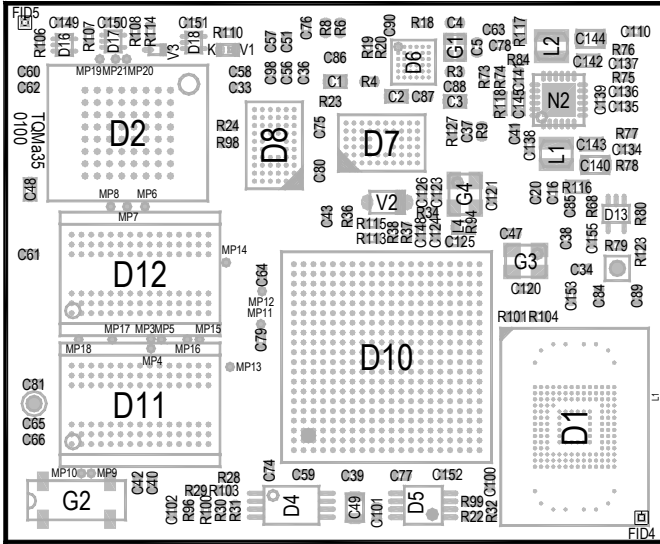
FID5
C149
R106
D16
R107
D17
C150
R108
R114
V3
D18
C151
R110
K
V1
C57
C51
C76
R8
R6
C90
R19
R20
D6
R18
C4
G1
C5
C63
C78
R117
L2
C144
C110
R76
C137
R75
C136
C135
C60
C62
MP19
MP21
MP20
C58
C33
C98
C56
C36
C86
C1
R4
C88
R3
R73
C2
C87
C3
R84
R118
R74
C145
C114
N2
C142
C139
D2
TQMa35
0100
R24
R98
D8
C75
R23
D7
R127
C37
R9
C41
C138
L1
C143
C140
R77
C134
R78
C48
MP8
MP6
C80
V2
C126
C123
C124
C148
R34
L4
G4
C121
C20
C16
R116
C85
R68
D13
R80
MP7
C43
R36
R115
R113
R38
R37
R94
C125
C47
C38
C155
R79
R123
C61
D12
MP14
C64
MP12
MP11
C79
G3
C34
C120
C153
C84
C89
MP17
MP3
MP5
MP15
MP18
MP4
MP16
R101
R104
D10
MP13
C81
C65
C66
D11
D1
L1
MP10
MP9
G2
C42
C40
R28
C102
R96
R29
R103
R100
R30
R31
C74
D4
C59
C39
C49
C77
C101
D5
C152
C100
R99
R22
R32
FID4